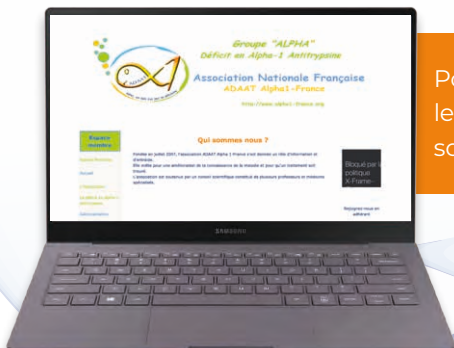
Groupe "ALPHA"
Déficit en Alpha-1 Antitrypsine

Association Nationale Française
ADAAT Alpha1-France

http://www.alpha1-france.org

Espace membre

Qui sommes nous ?

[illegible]

Bloqué par la politique X-Frame-

SAMSUNG

Po
le
so